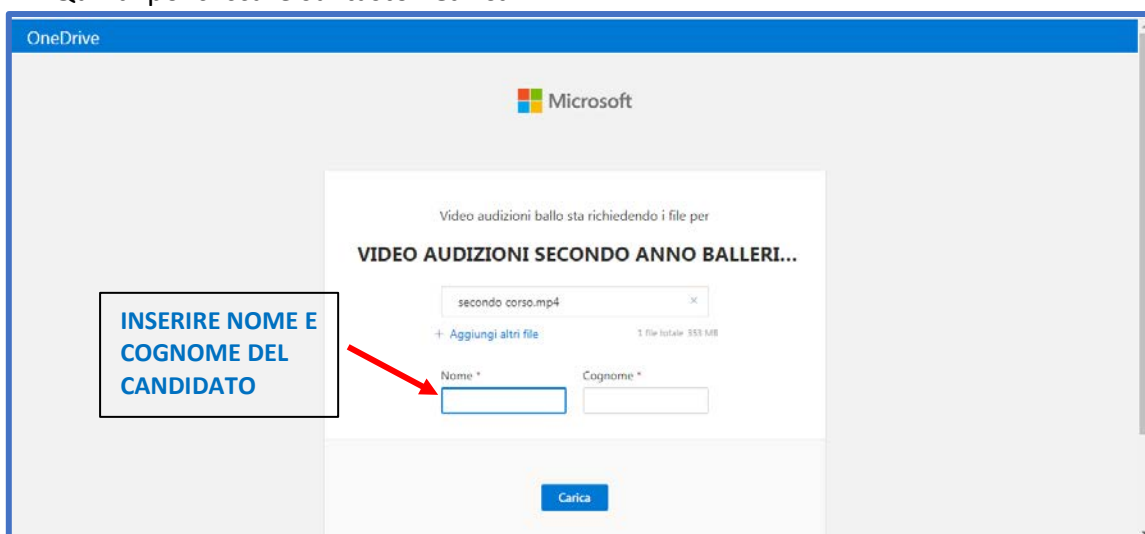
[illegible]

OneDrive

Microsoft

Video audizioni ballo sta richiedendo i file per

VIDEO AUDIZIONI SECONDO ANNO BALLERI...

secondo corso.mp4 ×

+ Aggiungi altri file

1 file totale 353 MB

INSERIRE NOME E COGNOME DEL CANDIDATO

Nome *

Cognome *

Carica